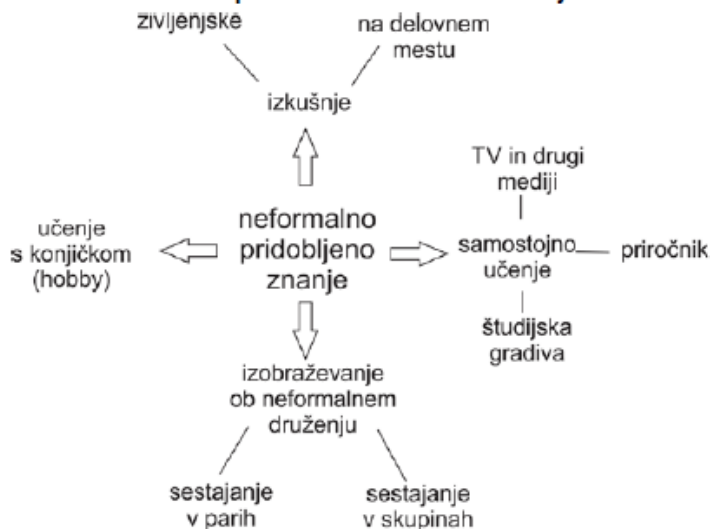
življenjske

na delovnem mestu

izkušnje

TV in drugi mediji

učenje s konjičkom (hobby)

neformalno pridobljeno znanje

samostojno učenje

priročnik

študijska gradiva

izobraževanje ob neformalnem druženju

sestajanje v parih

sestajanje v skupinah